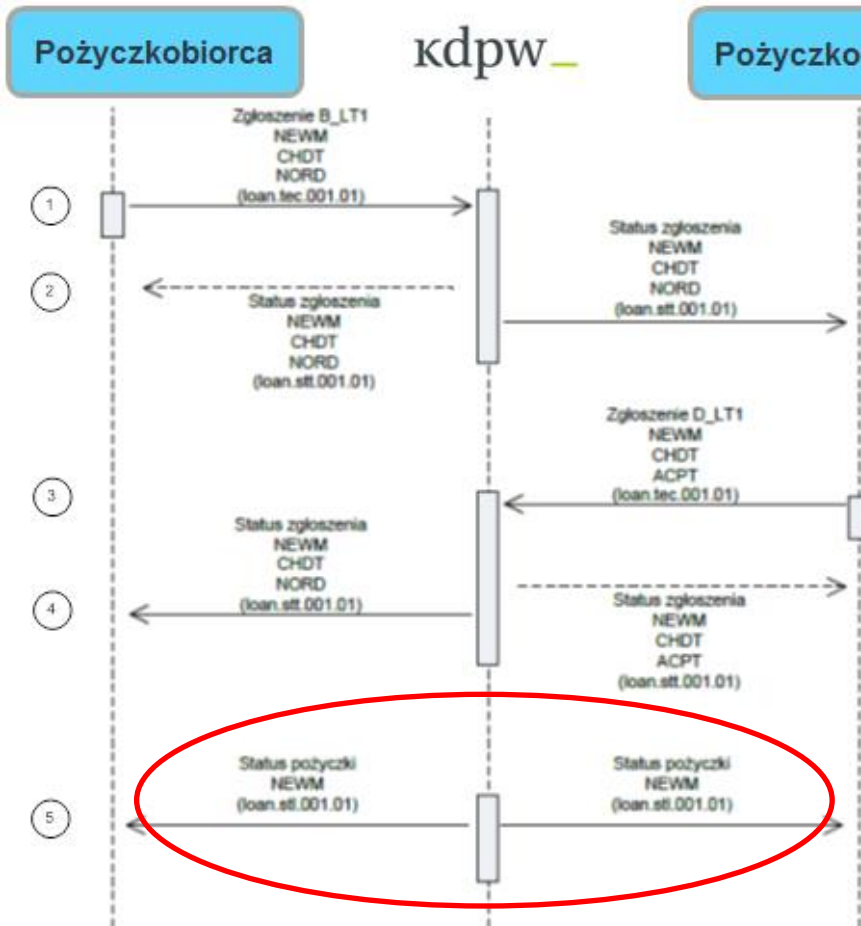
Pożyczkobiorca

kdpw_

Pożyczko

Zgłoszenie B_LT1
NEWM
CHDT
NORD
(loan.tec.001.01)

1

Status zgłoszenia
NEWM
CHDT
NORD
(loan.stt.001.01)

2

Status zgłoszenia
NEWM
CHDT
NORD
(loan.stt.001.01)

Zgłoszenie D_LT1
NEWM
CHDT
ACPT
(loan.tec.001.01)

3

Status zgłoszenia
NEWM
CHDT
NORD
(loan.stt.001.01)

4

Status zgłoszenia
NEWM
CHDT
ACPT
(loan.stt.001.01)

Status pożyczki
NEWM
(loan.stl.001.01)

5

Status pożyczki
NEWM
(loan.stl.001.01)